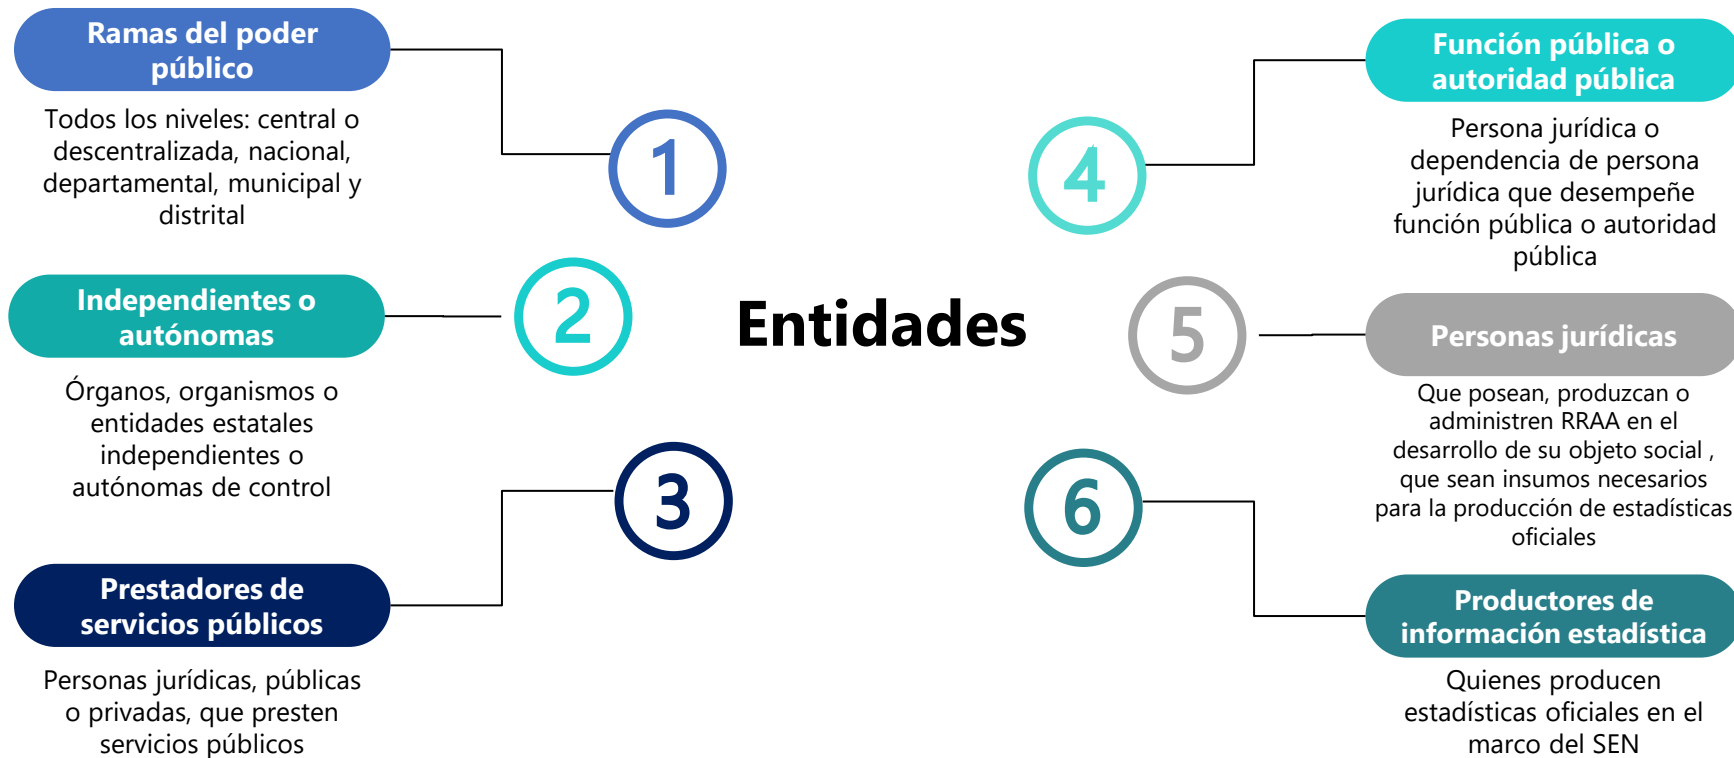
Ramas del poder público

Todos los niveles: central o descentralizada, nacional, departamental, municipal y distrital

1

Independientes o autónomas

Órganos, organismos o entidades estatales independientes o autónomas de control

2

3

Prestadores de servicios públicos

Personas jurídicas, públicas o privadas, que presten servicios públicos

Entidades

Función pública o autoridad pública

Persona jurídica o dependencia de persona jurídica que desempeñe función pública o autoridad pública

4

5

Personas jurídicas

Que posean, produzcan o administren RRAA en el desarrollo de su objeto social , que sean insumos necesarios para la producción de estadísticas oficiales

6

Productores de información estadística

Quienes producen estadísticas oficiales en el marco del SEN